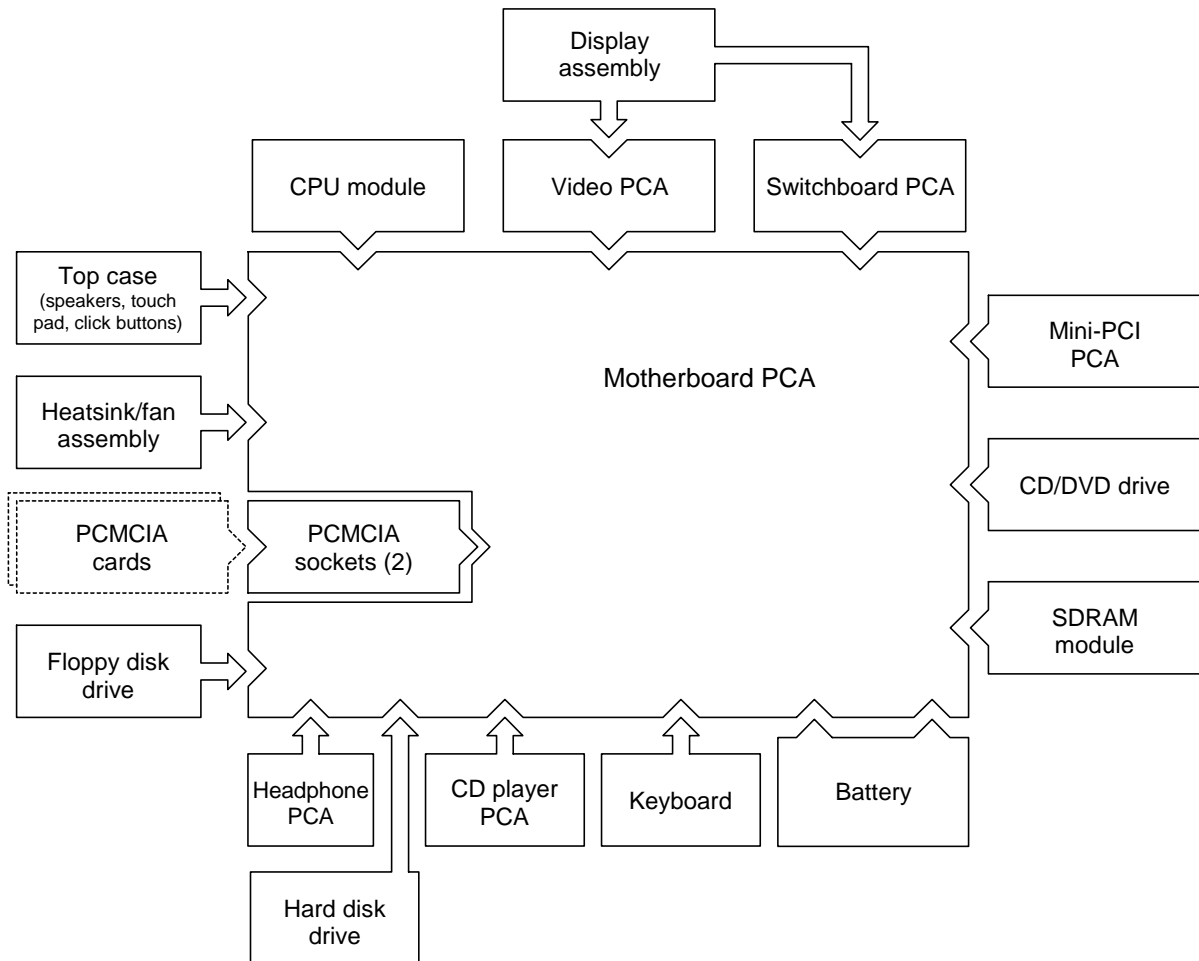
Display assembly

CPU module

Video PCA

Switchboard PCA

Top case
(speakers, touch pad, click buttons)

Mini-PCI PCA

Motherboard PCA

Heatsink/fan assembly

CD/DVD drive

PCMCIA cards

PCMCIA sockets (2)

SDRAM module

Floppy disk drive

Headphone PCA

CD player PCA

Keyboard

Battery

Hard disk drive